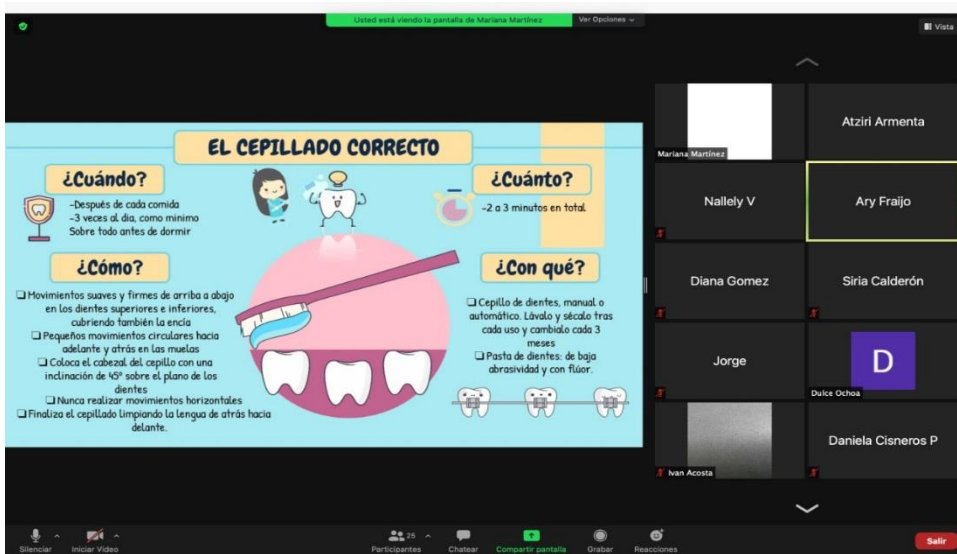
Usted está viendo la pantalla de Mariana Martínez

Ver Opciones

Vista

EL CEPILLADO CORRECTO

¿Cuándo?

-Después de cada comida
-3 veces al día, como mínimo
Sobre todo antes de dormir

¿Cuánto?

-2 a 3 minutos en total

¿Cómo?

❑ Movimientos suaves y firmes de arriba a abajo en los dientes superiores e inferiores, cubriendo también la encía
❑ Pequeños movimientos circulares hacia adelante y atrás en las muelas
❑ Coloca el cabezal del cepillo con una inclinación de 45° sobre el plano de los dientes
❑ Nunca realizar movimientos horizontales
❑ Finaliza el cepillado limpiando la lengua de atrás hacia delante.

¿Con qué?

❑ Cepillo de dientes, manual o automático. Lávalo y sécalo tras cada uso y cambialo cada 3 meses
❑ Pasta de dientes: de baja abrasividad y con flúor.

Mariana Martínez

Atziri Armenta

Nallely V

Ary Fraijo

Diana Gomez

Siria Calderón

Jorge

D

Dulce Ochoa

Ivan Acosta

Daniela Cisneros P

Silenciar

Iniciar Video

25

Participantes

Chatear

Compartir pantalla

Grabar

Reacciones

Salir